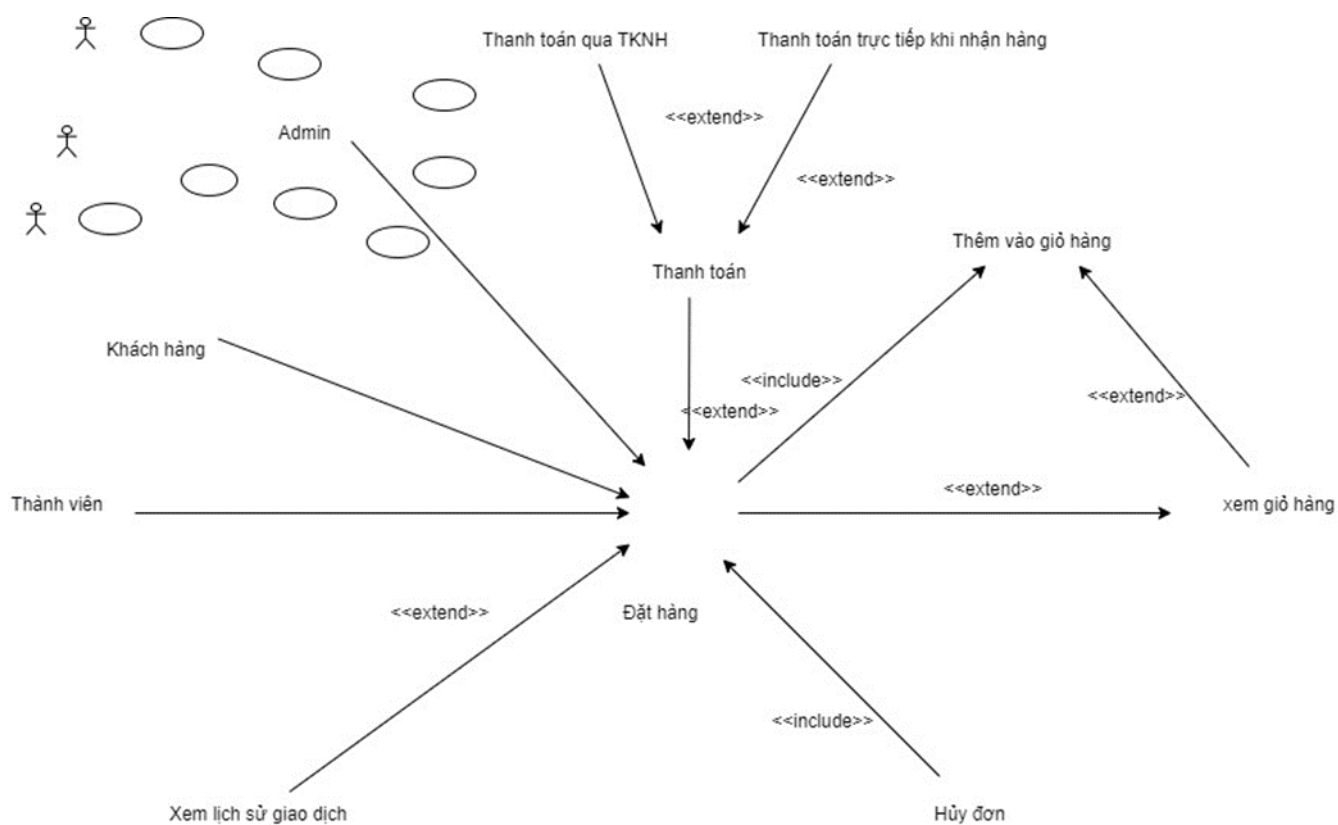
Thanh toán qua TKNH

Thanh toán trực tiếp khi nhận hàng

<<extend>>

<<extend>>

Admin

Thêm vào giỏ hàng

Thanh toán

Khách hàng

<<include>>

<<extend>>

<<extend>>

<<extend>>

Thành viên

xem giỏ hàng

<<extend>>

Đặt hàng

<<include>>

Xem lịch sử giao dịch

Hủy đơn